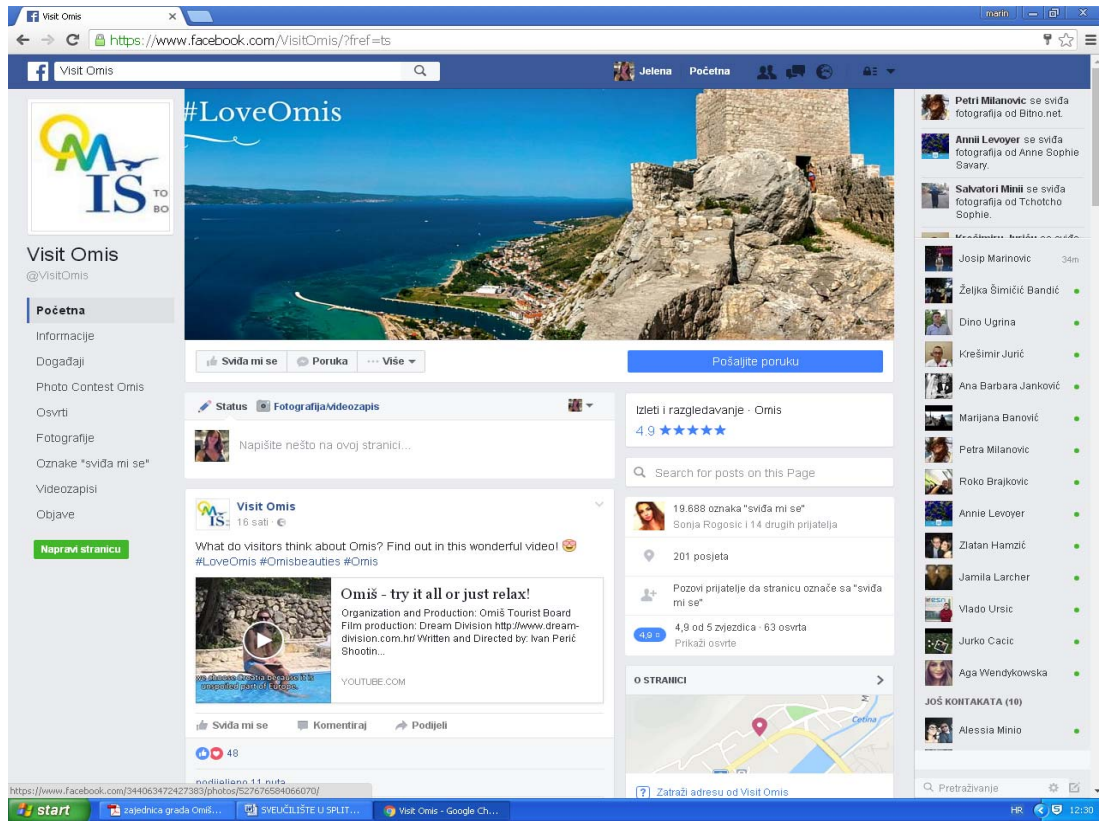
Visit Omis ×

marin

https://www.facebook.com/VisitOmis/?fref=ts

Visit Omis

Jelena Početna

#LoveOmis

OMIS TO BO

Visit Omis
@VisitOmis

Početna
Informacije
Događaji
Photo Contest Omis
Osvrti
Fotografije
Oznake "sviđa mi se"
Videozapisi
Objave

Napravi stranicu

Sviđa mi se Poruka ··· Više

Pošaljite poruku

Status Fotografija/videozapis

Napišite nešto na ovoj stranici...

Izleti i razgledavanje · Omis
4.9 ★★★★★

Search for posts on this Page

Visit Omis
16 sati ·

What do visitors think about Omis? Find out in this wonderful video!
#LoveOmis #Omisbeauties #Omis

Omiš - try it all or just relax!
Organization and Production: Omiš Tourist Board Film production: Dream Division http://www.dream-division.com.hr/ Written and Directed by: Ivan Perić Shootin...

YOUTUBE.COM

we choose Croatia because it is unspoiled part of Europe

Sviđa mi se Komentiraj Podijeli

48

podijeljeno 11 puta

19.688 oznaka "sviđa mi se"
Sonja Rogosic i 14 drugih prijatelja

201 posjeta

Pozovi prijatelje da stranicu označe sa "sviđa mi se"

4,9 od 5 zvjezdica · 63 osvrta
Prikaži osvrte

O STRANICI

Cetina

Zatraži adresu od Visit Omis

Petri Milanovic se sviđa fotografija od Bitno.net.

Annii Levoyer se sviđa fotografija od Anne Sophie Savary.

Salvatori Minii se sviđa fotografija od Tchotcho Sophie.

Josip Marinovic 34m
Željka Šimičić Bandić
Dino Ugrina
Krešimir Jurić
Ana Barbara Janković
Marijana Banović
Petra Milanovic
Roko Brajkovic
Annie Levoyer
Zlatan Hamzić
Jamila Larcher
Vlado Ursic
Jurko Cacic
Aga Wendykowska

JOŠ KONTAKATA (10)

Alessia Minio

Pretraživanje

https://www.facebook.com/344063472427383/photos/527676584066070/

start zajednica grada Omiš... SVEUČILIŠTE U SPLIT... Visit Omis - Google Ch...

HR 12:30